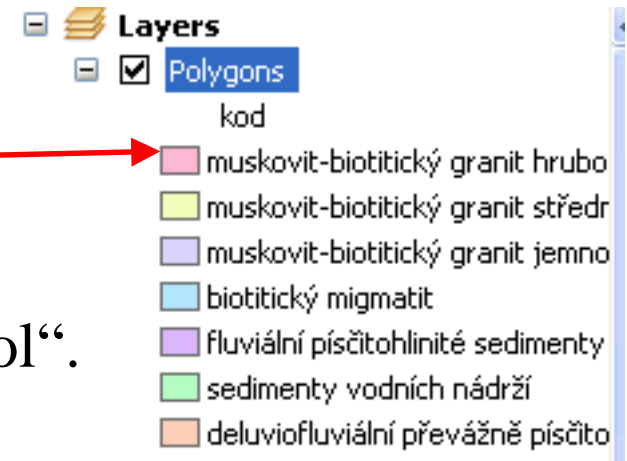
Layers
Polygons
kod
muskovit-biotitický granit hrubo
muskovit-biotitický granit středr
muskovit-biotitický granit jemno
biotitický migmatit
fluviální písčitohlinité sedimenty
sedimenty vodních nádrží
deluviofluviální převážně písčito

ol".